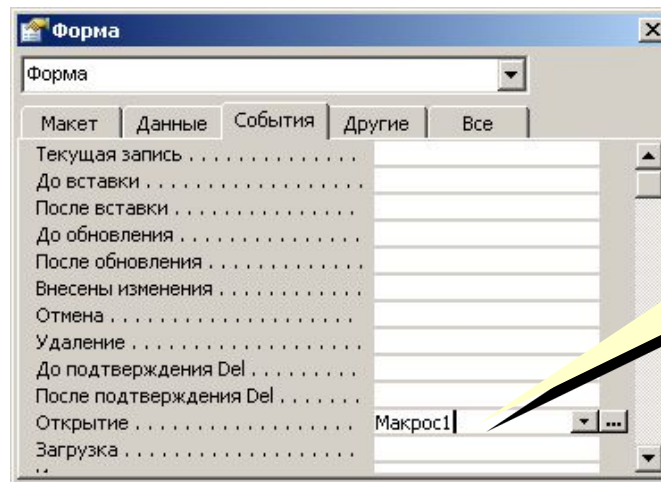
Форма

Форма

Макет | Данные | События | Другие | Все

Текущая запись . . . . . . . . . . . . .
До вставки . . . . . . . . . . . . . . . . .
После вставки . . . . . . . . . . . . . . .
До обновления . . . . . . . . . . . . . .
После обновления . . . . . . . . . . . .
Внесены изменения . . . . . . . . . . .
Отмена . . . . . . . . . . . . . . . . . . . .
Удаление . . . . . . . . . . . . . . . . . . .
До подтверждения Del . . . . . . . . .
После подтверждения Del . . . . . . .
Открытие . . . . . . . . . . . . . . . . . . . Макрос1
Загрузка . . . . . . . . . . . . . . . . . . .